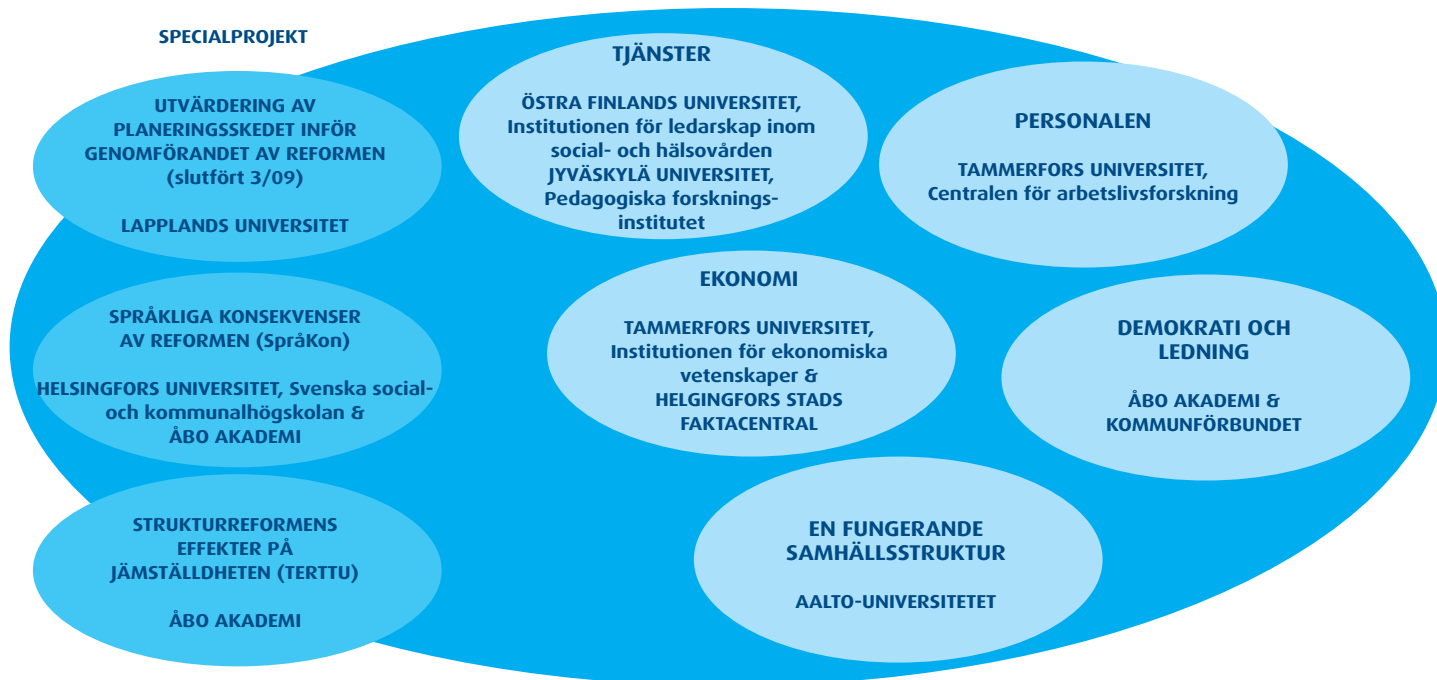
SPECIALPROJEKT

UTVÄRDERING AV PLANERINGSSKEDET INFÖR GENOMFÖRANDET AV REFORMEN (slutfört 3/09)

LAPPLANDS UNIVERSITET

TJÄNSTER

ÖSTRA FINLANDS UNIVERSITET, Institutionen för ledarskap inom social- och hälsovården
JYVÄSKYLÄ UNIVERSITET, Pedagogiska forskningsinstitutet

PERSONALEN

TAMMERFORS UNIVERSITET, Centralen för arbetslivsforskning

SPRÅKLIGA KONSEKVENSER AV REFORMEN (SpråKon)

HELSINGFORS UNIVERSITET, Svenska social- och kommunalhögskolan & ÅBO AKADEMI

EKONOMI

TAMMERFORS UNIVERSITET, Institutionen för ekonomiska vetenskaper & HELGINGFORS STADS FAKTACENTRAL

DEMOKRATI OCH LEDNING

ÅBO AKADEMI & KOMMUNFÖRBUNDET

STRUKTURREFORMENS EFFEKTER PÅ JÄMSTÄLLDHETEN (TERTTU)

ÅBO AKADEMI

EN FUNGERANDE SAMHÄLLSSTRUKTUR

AALTO-UNIVERSITETET